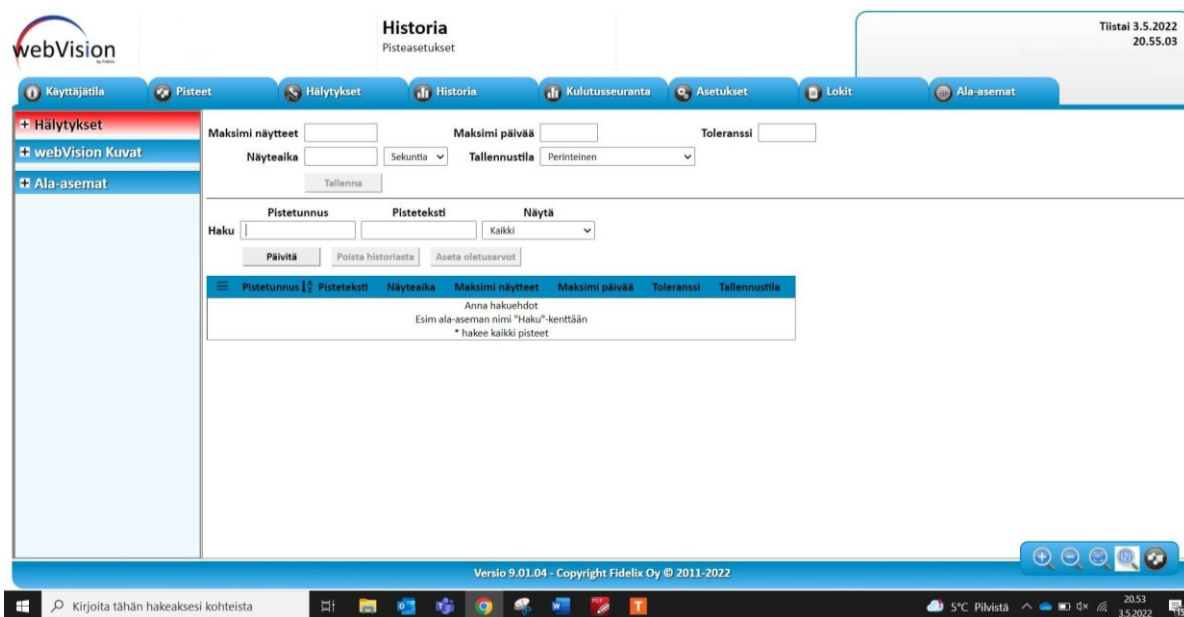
webVision
by Fidelix

Historia
Pisteasetukset

Tiistai 3.5.2022
20.55.03

Käyttäjätila | Pisteet | Hälytykset | Historia | Kulutusseuranta | Asetukset | Lokit | Ala-asemat

+ Hälytykset
+ webVision Kuvat
+ Ala-asemat

Maksimi näytteet
Maksimi päivää
Toleranssi
Näyteaika
Sekuntia
Tallennustila
Perinteinen
Tallenna

Pistetunnus
Pisteteksti
Näytä
Haku
Kaikki
Päivitä
Poista historiasta
Aseta oletusarvot

| Pistetunnus | Pisteteksti | Näyteaika | Maksimi näytteet | Maksimi päivää | Toleranssi | Tallennustila |
|---|---|---|---|---|---|---|

Anna hakuehdot
Esim ala-aseman nimi "Haku"-kenttään
* hakee kaikki pisteet

Versio 9.01.04 - Copyright Fidelix Oy © 2011-2022

Kirjoita tähän hakeaksesi kohteista
5°C Pilvistä
20.53
3.5.2022